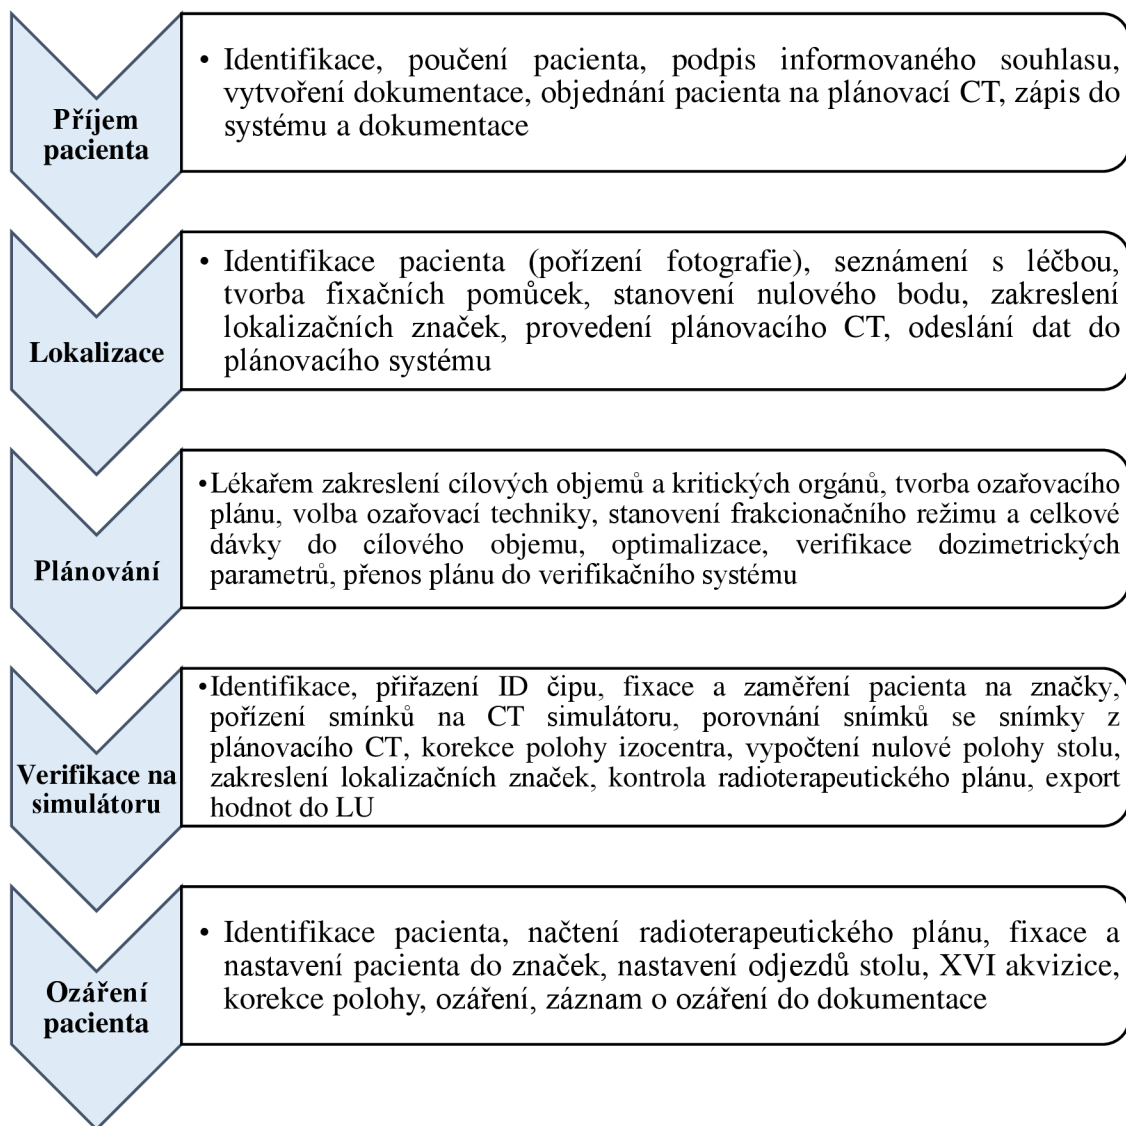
Příjem pacienta

• Identifikace, poučení pacienta, podpis informovaného souhlasu, vytvoření dokumentace, objednání pacienta na plánovací CT, zápis do systému a dokumentace

Lokalizace

• Identifikace pacienta (pořízení fotografie), seznámení s léčbou, tvorba fixačních pomůcek, stanovení nulového bodu, zakreslení lokalizačních značek, provedení plánovacího CT, odeslání dat do plánovacího systému

Plánování

• Lékařem zakreslení cílových objemů a kritických orgánů, tvorba ozařovacího plánu, volba ozařovací techniky, stanovení frakcionačního režimu a celkové dávky do cílového objemu, optimalizace, verifikace dozimetrických parametrů, přenos plánu do verifikačního systému

Verifikace na simulátoru

• Identifikace, přiřazení ID čipu, fixace a zaměření pacienta na značky, pořízení smínků na CT simulátoru, porovnání snímků se snímky z plánovacího CT, korekce polohy izocentra, vypočtení nulové polohy stolu, zakreslení lokalizačních značek, kontrola radioterapeutického plánu, export hodnot do LU

Ozáření pacienta

• Identifikace pacienta, načtení radioterapeutického plánu, fixace a nastavení pacienta do značek, nastavení odjezdů stolu, XVI akvizice, korekce polohy, ozáření, záznam o ozáření do dokumentace